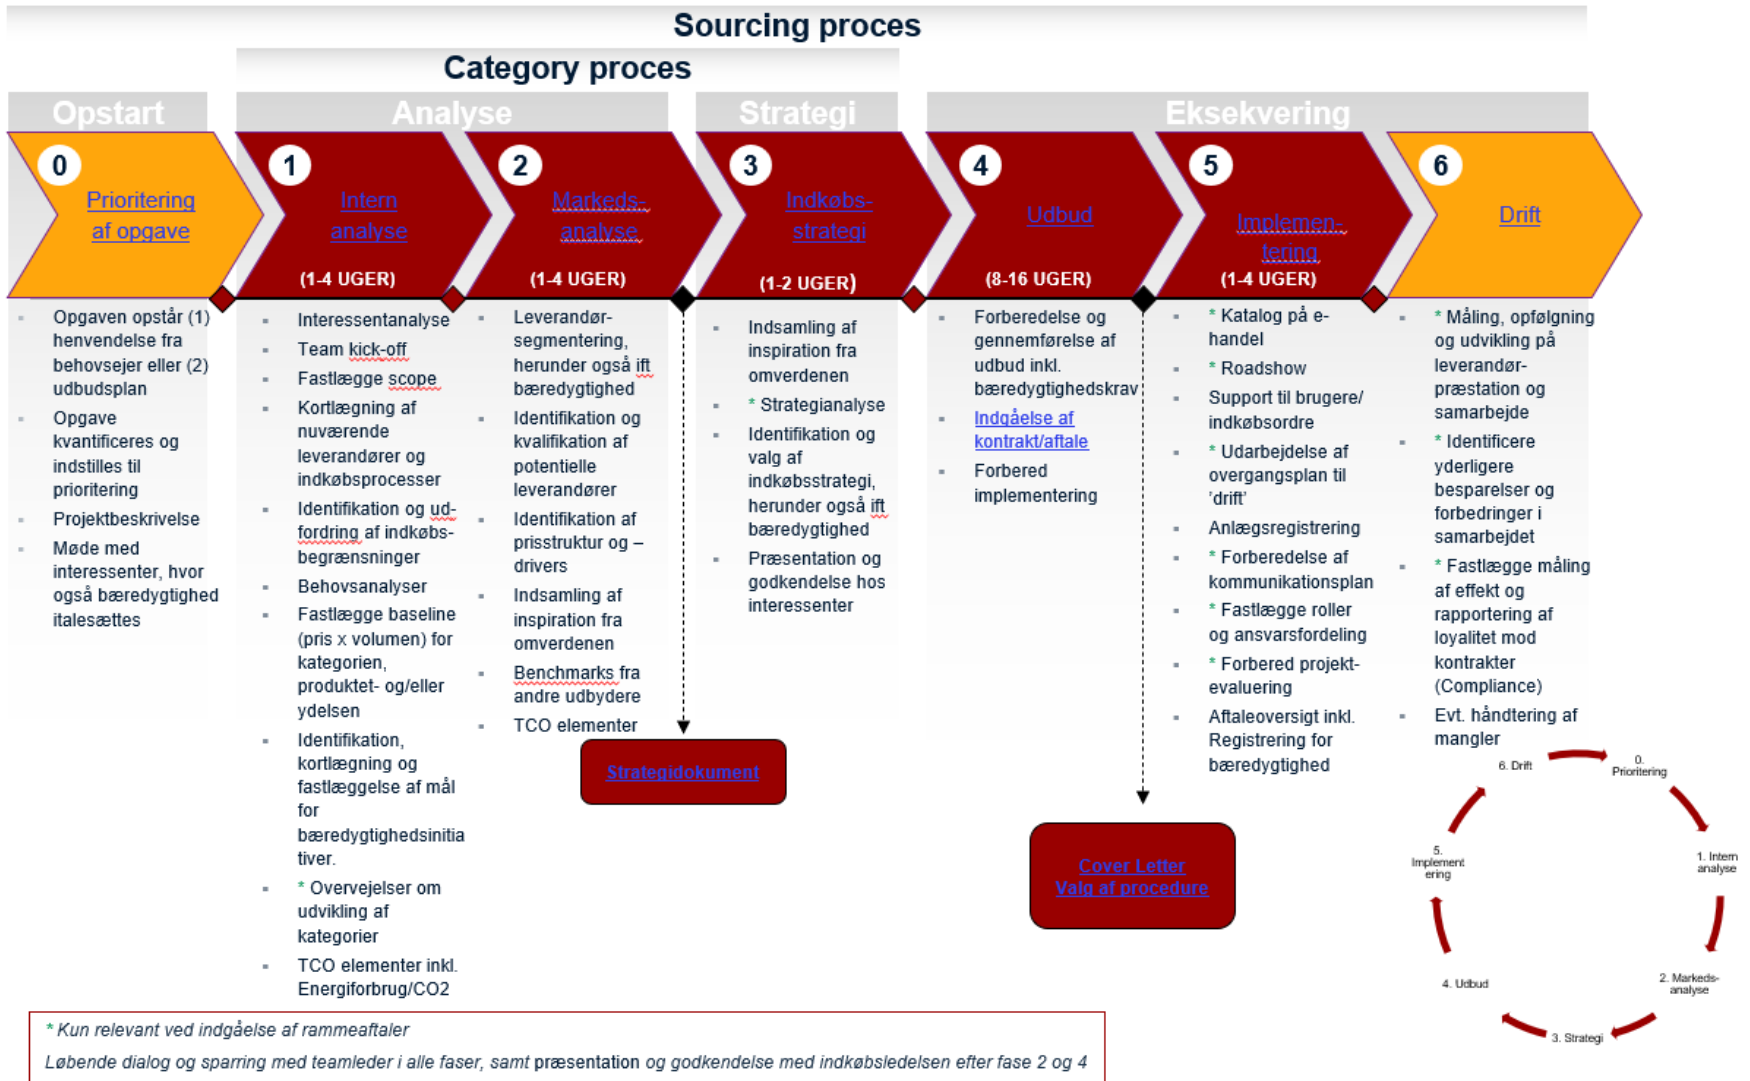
Sourcing proces

Category proces

Opstart

Analyse

Strategi

Eksekvering

0
Prioritering af opgave

1
Intern analyse
(1-4 UGER)

2
Markeds-analyse
(1-4 UGER)

3
Indkøbs-strategi
(1-2 UGER)

4
Udbud
(8-16 UGER)

5
Implementering
(1-4 UGER)

6
Drift

- Opgaven opstår (1) henvendelse fra behovsejer eller (2) udbudsplan
- Opgave kvantificeres og indstilles til prioritering
- Projektbeskrivelse
- Møde med interessenter, hvor også bæredygtighed italesættes

- Interessentanalyse
- Team kick-off
- Fastlægge scope
- Kortlægning af nuværende leverandører og indkøbsprocesser
- Identifikation og udfordring af indkøbsbegrænsninger
- Behovsanalyser
- Fastlægge baseline (pris x volumen) for kategorien, produktet- og/eller ydelsen
- Identifikation, kortlægning og fastlæggelse af mål for bæredygtighedsinitiativer.
- * Overvejelser om udvikling af kategorier
- TCO elementer inkl. Energiforbrug/CO2

- Leverandør-segmentering, herunder også ift bæredygtighed
- Identifikation og kvalifikation af potentielle leverandører
- Identifikation af prisstruktur og – drivers
- Indsamling af inspiration fra omverdenen
- Benchmarks fra andre udbydere
- TCO elementer

Strategidokument

- Indsamling af inspiration fra omverdenen
- * Strategianalyse
- Identifikation og valg af indkøbsstrategi, herunder også ift bæredygtighed
- Præsentation og godkendelse hos interessenter

- Forberedelse og gennemførelse af udbud inkl. bæredygtighedskrav
- Indgåelse af kontrakt/aftale
- Forbered implementering

Cover Letter
Valg af procedure

- * Katalog på e-handel
- * Roadshow
- Support til brugere/ indkøbsordre
- * Udarbejdelse af overgangsplan til 'drift'
- Anlægsregistrering
- * Forberedelse af kommunikationsplan
- * Fastlægge roller og ansvarsfordeling
- * Forbered projekt-evaluering
- Aftaleoversigt inkl. Registrering for bæredygtighed

- * Måling, opfølgning og udvikling på leverandør-præstation og samarbejde
- * Identificere yderligere besparelser og forbedringer i samarbejdet
- * Fastlægge måling af effekt og rapportering af loyalitet mod kontrakter (Compliance)
- Evt. håndtering af mangler

0. Prioritering
1. Intern analyse
2. Markeds-analyse
3. Strategi
4. Udbud
5. Implementering
6. Drift

* Kun relevant ved indgåelse af rammeaftaler
Løbende dialog og sparring med teamleder i alle faser, samt præsentation og godkendelse med indkøbsledelsen efter fase 2 og 4